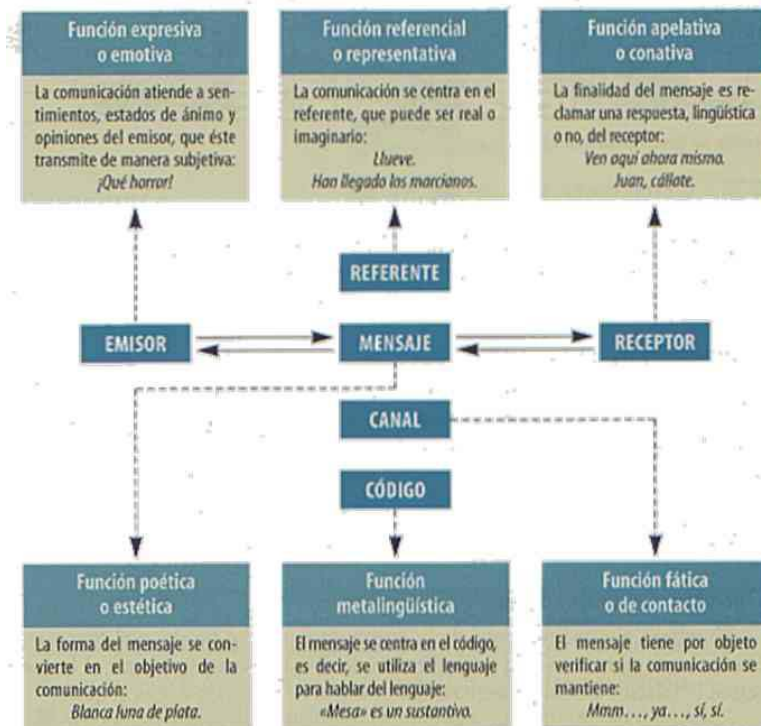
Función expresiva o emotiva

La comunicación atiende a sentimientos, estados de ánimo y opiniones del emisor, que éste transmite de manera subjetiva:
¡Qué horror!

Función referencial o representativa

La comunicación se centra en el referente, que puede ser real o imaginario:
Llueve.
Han llegado los marcianos.

Función apelativa o conativa

La finalidad del mensaje es reclamar una respuesta, lingüística o no, del receptor:
Ven aquí ahora mismo.
Juan, cállate.

REFERENTE

EMISOR

MENSAJE

RECEPTOR

CANAL

CÓDIGO

Función poética o estética

La forma del mensaje se convierte en el objetivo de la comunicación:
Blanca luna de plata.

Función metalingüística

El mensaje se centra en el código, es decir, se utiliza el lenguaje para hablar del lenguaje:
«Mesa» es un sustantivo.

Función fática o de contacto

El mensaje tiene por objeto verificar si la comunicación se mantiene:
Mmm..., ya..., sí, sí.